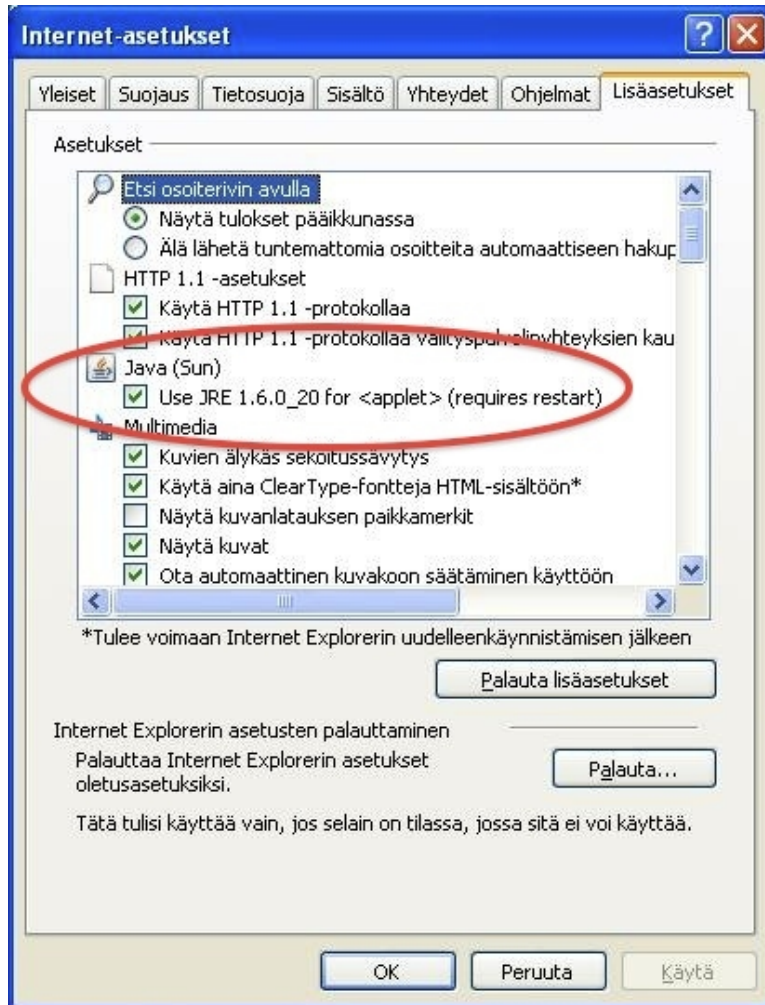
Internet-asetukset

Yleiset | Suojaus | Tietosuoja | Sisältö | Yhteydet | Ohjelmat | Lisäasetukset

Asetukset

Etsi osoiterivin avulla
Näytä tulokset pääikkunassa
Älä lähetä tuntemattomia osoitteita automaattiseen hakup
HTTP 1.1 -asetukset
Käytä HTTP 1.1 -protokollaa
Käytä HTTP 1.1 -protokollaa välityspalvelinyhteyksien kau
Java (Sun)
Use JRE 1.6.0_20 for <applet> (requires restart)
Multimedia
Kuvien älykäs sekoitussävytys
Käytä aina ClearType-fontteja HTML-sisältöön*
Näytä kuvanlatauksen paikkamerkit
Näytä kuvat
Ota automaattinen kuvakoon säätäminen käyttöön

*Tulee voimaan Internet Explorerin uudelleenkäynnistämisen jälkeen

Palauta lisäasetukset

Internet Explorerin asetusten palauttaminen
Palauttaa Internet Explorerin asetukset oletusasetuksiksi.

Palauta...

Tätä tulisi käyttää vain, jos selain on tilassa, jossa sitä ei voi käyttää.

OK | Peruuta | Käytä